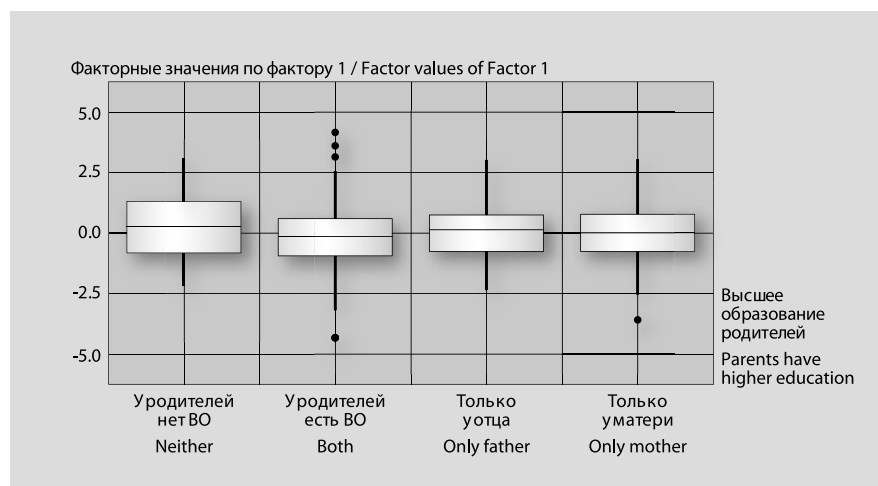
Факторные значения по фактору 1 / Factor values of Factor 1

5.0
2.5
0.0
-2.5
-5.0

Высшее образование родителей
Parents have higher education

У родителей нет ВО
Neither

У родителей есть ВО
Both

Только у отца
Only father

Только у матери
Only mother